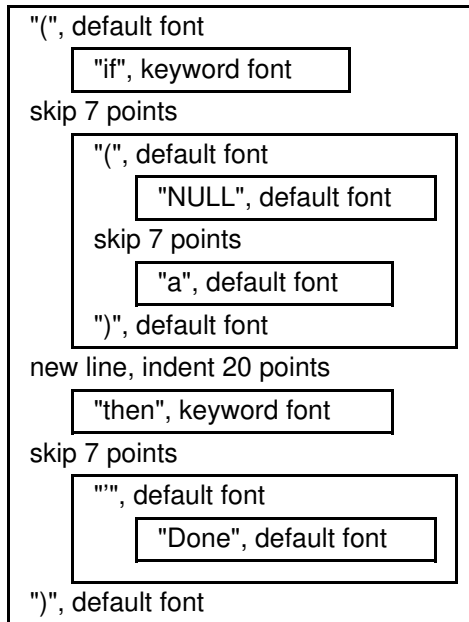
"(", default font

"if", keyword font

skip 7 points

"(", default font

"NULL", default font

skip 7 points

"a", default font

")", default font

new line, indent 20 points

"then", keyword font

skip 7 points

"'", default font

"Done", default font

")", default font